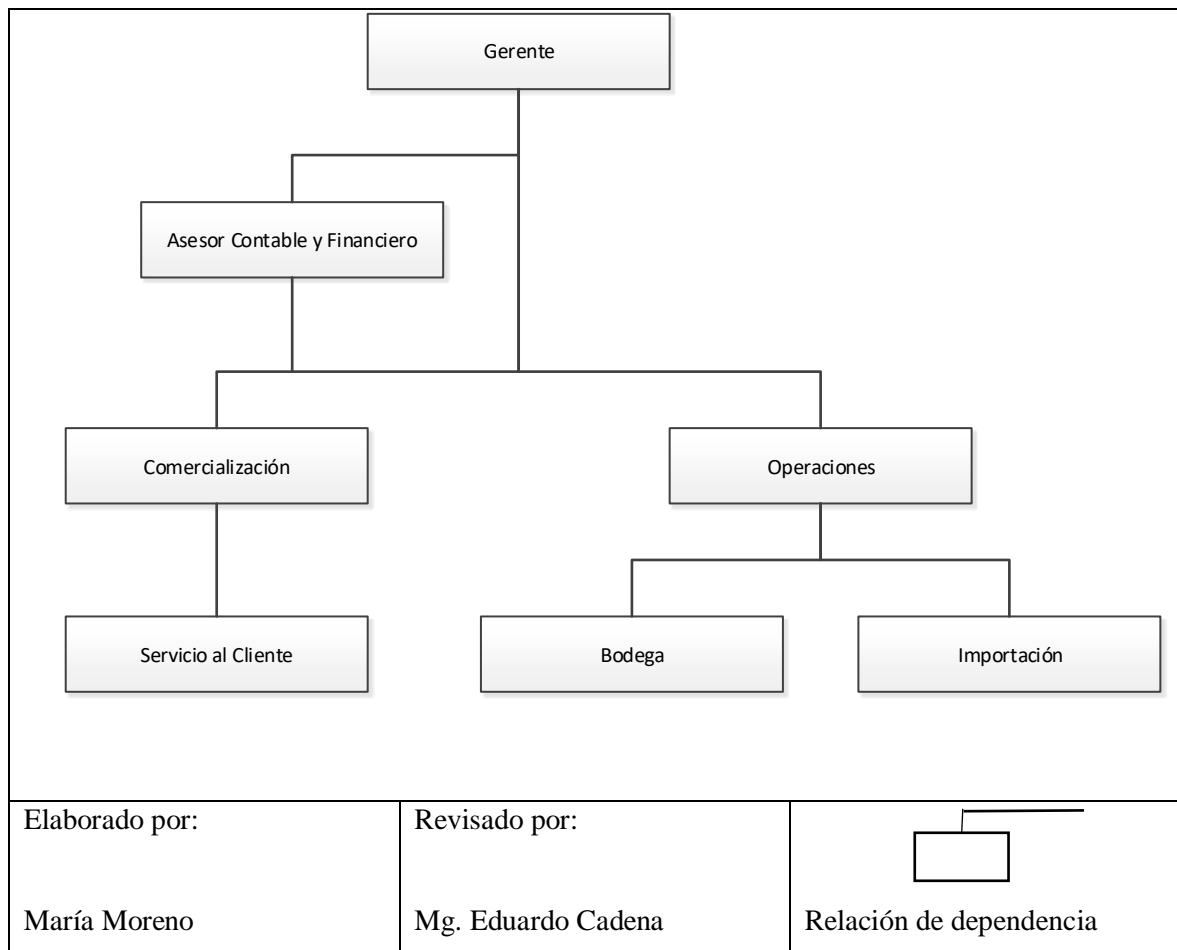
Gerente

Asesor Contable y Financiero

Comercialización

Operaciones

Servicio al Cliente

Bodega

Importación

| Elaborado por: María Moreno | Revisado por: Mg. Eduardo Cadena | Relación de dependencia |
|---|---|---|